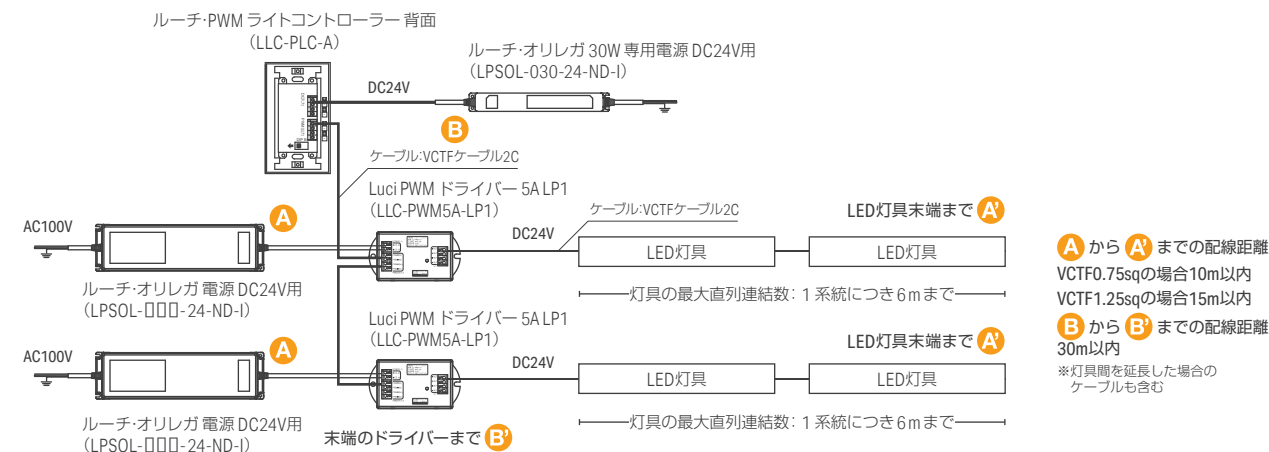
ルーチ･PWM ライトコントローラー 背面
（LLC-PLC-A）

ルーチ･オリレガ 30W 専用電源 DC24V用
（LPSOL-030-24-ND-I）

DC24V

B

ケーブル:VCTFケーブル2C

Luci PWM ドライバー 5A LP1
（LLC-PWM5A-LP1）

ケーブル:VCTFケーブル2C

LED灯具末端まで A'

AC100V

A

DC24V

LED灯具

LED灯具

A から A' までの配線距離
VCTF0.75sqの場合10m以内
VCTF1.25sqの場合15m以内
B から B' までの配線距離
30m以内
※灯具間を延長した場合の
ケーブルも含む

ルーチ･オリレガ 電源 DC24V用
（LPSOL-□□□-24-ND-I）

灯具の最大直列連結数：1 系統につき6mまで

Luci PWM ドライバー 5A LP1
（LLC-PWM5A-LP1）

LED灯具末端まで A'

AC100V

A

DC24V

LED灯具

LED灯具

ルーチ･オリレガ 電源 DC24V用
（LPSOL-□□□-24-ND-I）

末端のドライバーまで B'

灯具の最大直列連結数：1 系統につき6mまで